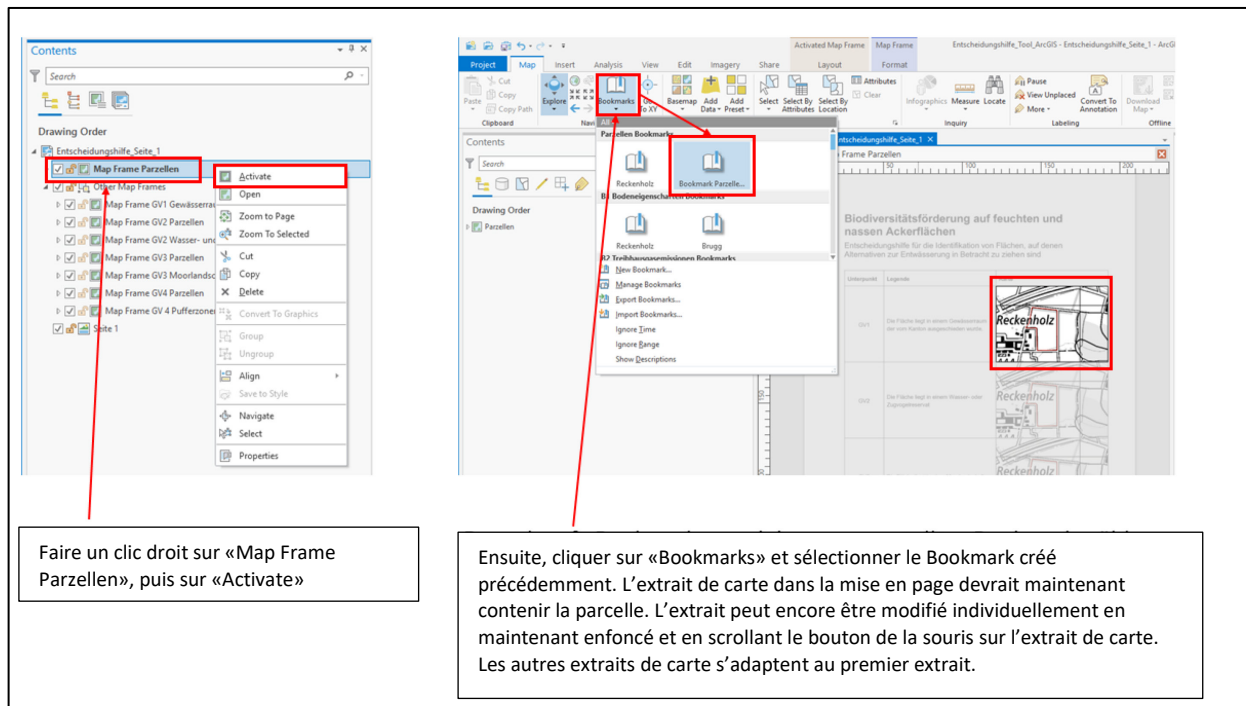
Contents

Search

Drawing Order

Entscheidungshilfe_Seite_1

Map Frame Parzellen

Other Map Frames

Map Frame GV1 Gewässerra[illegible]

Map Frame GV2 Parzellen

Map Frame GV2 Wasser- und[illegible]

Map Frame GV3 Parzellen

Map Frame GV3 Moorlandsc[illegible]

Map Frame GV4 Parzellen

Map Frame GV 4 Pufferzone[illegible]

Seite 1

Activate
Open
Zoom to Page
Zoom To Selected
Cut
Copy
Delete
Convert To Graphics
Group
Ungroup
Align
Save to Style
Navigate
Select
Properties

Activated Map Frame | Map Frame | Entscheidungshilfe_Tool_ArcGIS - Entscheidungshilfe_Seite_1 - ArcG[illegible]

Project | Map | Insert | Analysis | View | Edit | Imagery | Share | Layout | Format

Cut | Copy | Copy Path | Paste | Clipboard | Explore | Navi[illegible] | Bookmarks | Go To XY | Basemap | Add Data | Add Preset | Select | Select By Attributes | Select By Location | Attributes | Clear | Infographics | Measure | Locate | Inquiry | Pause | View Unplaced | More | Convert To Annotation | Labeling | Download Map | Offline

Contents

Search

Drawing Order

Parzellen

All

Parzellen Bookmarks

Reckenholz

Bookmark Parzelle...

B1 Bodeneigenschaften Bookmarks

Reckenholz

Brugg

B2 Treibhausgasemissionen Bookmarks

New Bookmark...
Manage Bookmarks
Export Bookmarks...
Import Bookmarks...
Ignore Time
Ignore Range
Show Descriptions

Entscheidungshilfe_Seite_1

Frame Parzellen

Biodiversitätsförderung auf feuchten und nassen Ackerflächen

Entscheidungshilfe für die Identifikation von Flächen, auf denen Alternativen zur Entwässerung in Betracht zu ziehen sind

Reckenholz

Reckenholz

Reckenholz

Faire un clic droit sur «Map Frame Parzellen», puis sur «Activate»

Ensuite, cliquer sur «Bookmarks» et sélectionner le Bookmark créé précédemment. L’extrait de carte dans la mise en page devrait maintenant contenir la parcelle. L’extrait peut encore être modifié individuellement en maintenant enfoncé et en scrollant le bouton de la souris sur l’extrait de carte. Les autres extraits de carte s’adaptent au premier extrait.